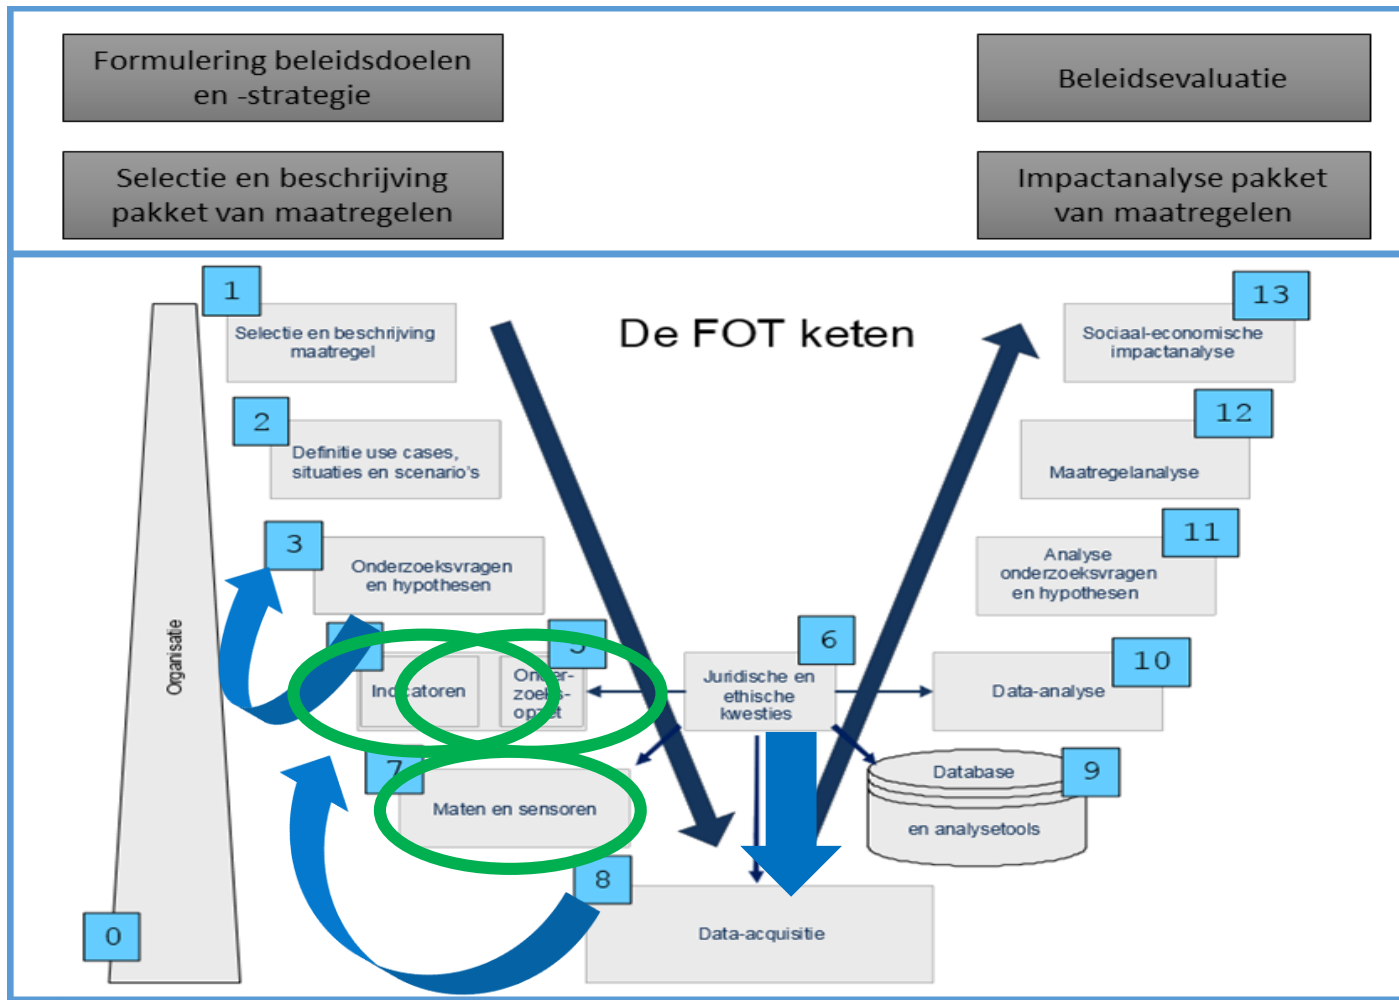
Formulering beleidsdoelen en -strategie

Beleidsevaluatie

Selectie en beschrijving pakket van maatregelen

Impactanalyse pakket van maatregelen

De FOT keten

1
Selectie en beschrijving maatregel

2
Definitie use cases, situaties en scenario's

3
Onderzoeksvragen en hypothesen

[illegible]
Ind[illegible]catoren

5
On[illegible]er-zoe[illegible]s-op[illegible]et

6
Juridische en ethische kwesties

7
Maten en sensoren

8
Data-acquisitie

9
Database en analysetools

10
Data-analyse

11
Analyse onderzoeksvragen en hypothesen

12
Maatregelanalyse

13
Sociaal-economische impactanalyse

Organisatie

0